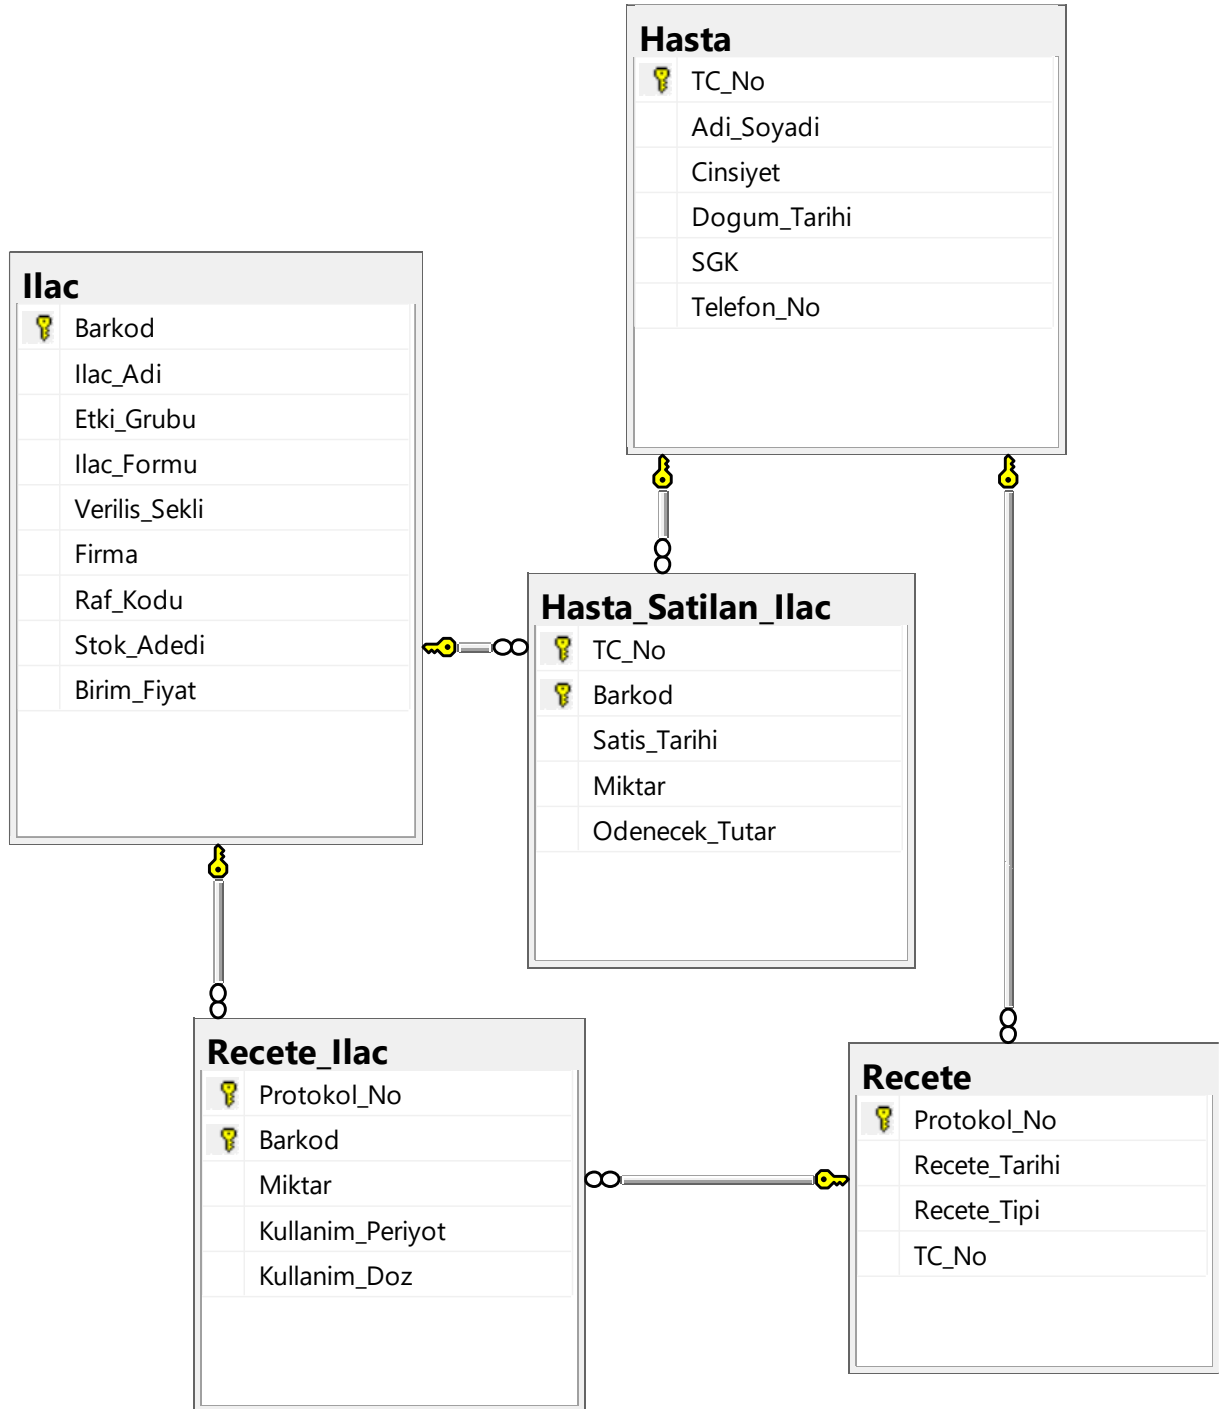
Hasta
TC_No
Adi_Soyadi
Cinsiyet
Dogum_Tarihi
SGK
Telefon_No

Ilac
Barkod
Ilac_Adi
Etki_Grubu
Ilac_Formu
Verilis_Sekli
Firma
Raf_Kodu
Stok_Adedi
Birim_Fiyat

Hasta_Satilan_Ilac
TC_No
Barkod
Satis_Tarihi
Miktar
Odenecek_Tutar

Recete_Ilac
Protokol_No
Barkod
Miktar
Kullanim_Periyot
Kullanim_Doz

Recete
Protokol_No
Recete_Tarihi
Recete_Tipi
TC_No